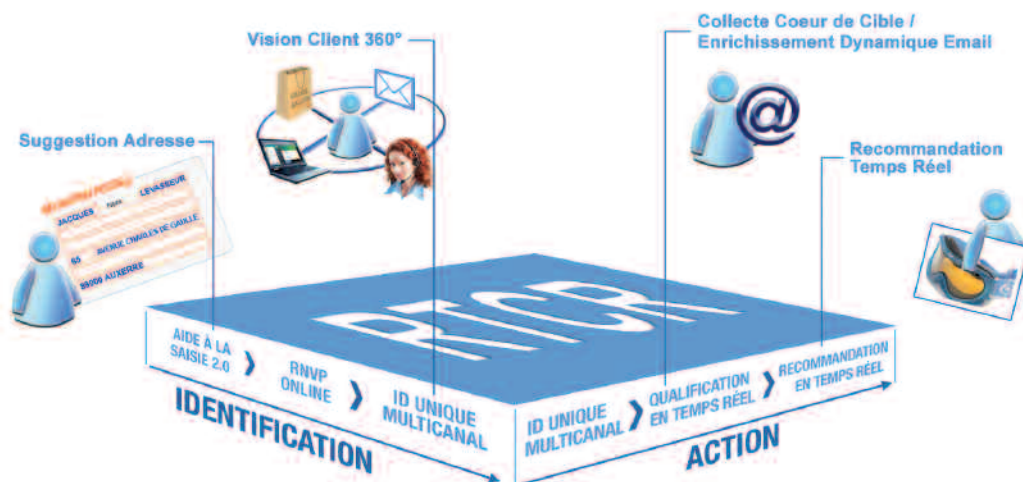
Vision Client 360°

Collecte Coeur de Cible / Enrichissement Dynamique Email

Suggestion Adresse

Recommandation Temps Réel

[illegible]
JACQUES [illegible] LEVASSEUR
65 AVENUE CHARLES DE GAULLE
89000 AUXERRE

RNCP

AIDE À LA SAISIE 2.0

RNVP ONLINE

ID UNIQUE MULTICANAL

ID UNIQUE MULTICANAL

QUALIFICATION EN TEMPS RÉEL

RECOMMANDATION EN TEMPS RÉEL

IDENTIFICATION

ACTION